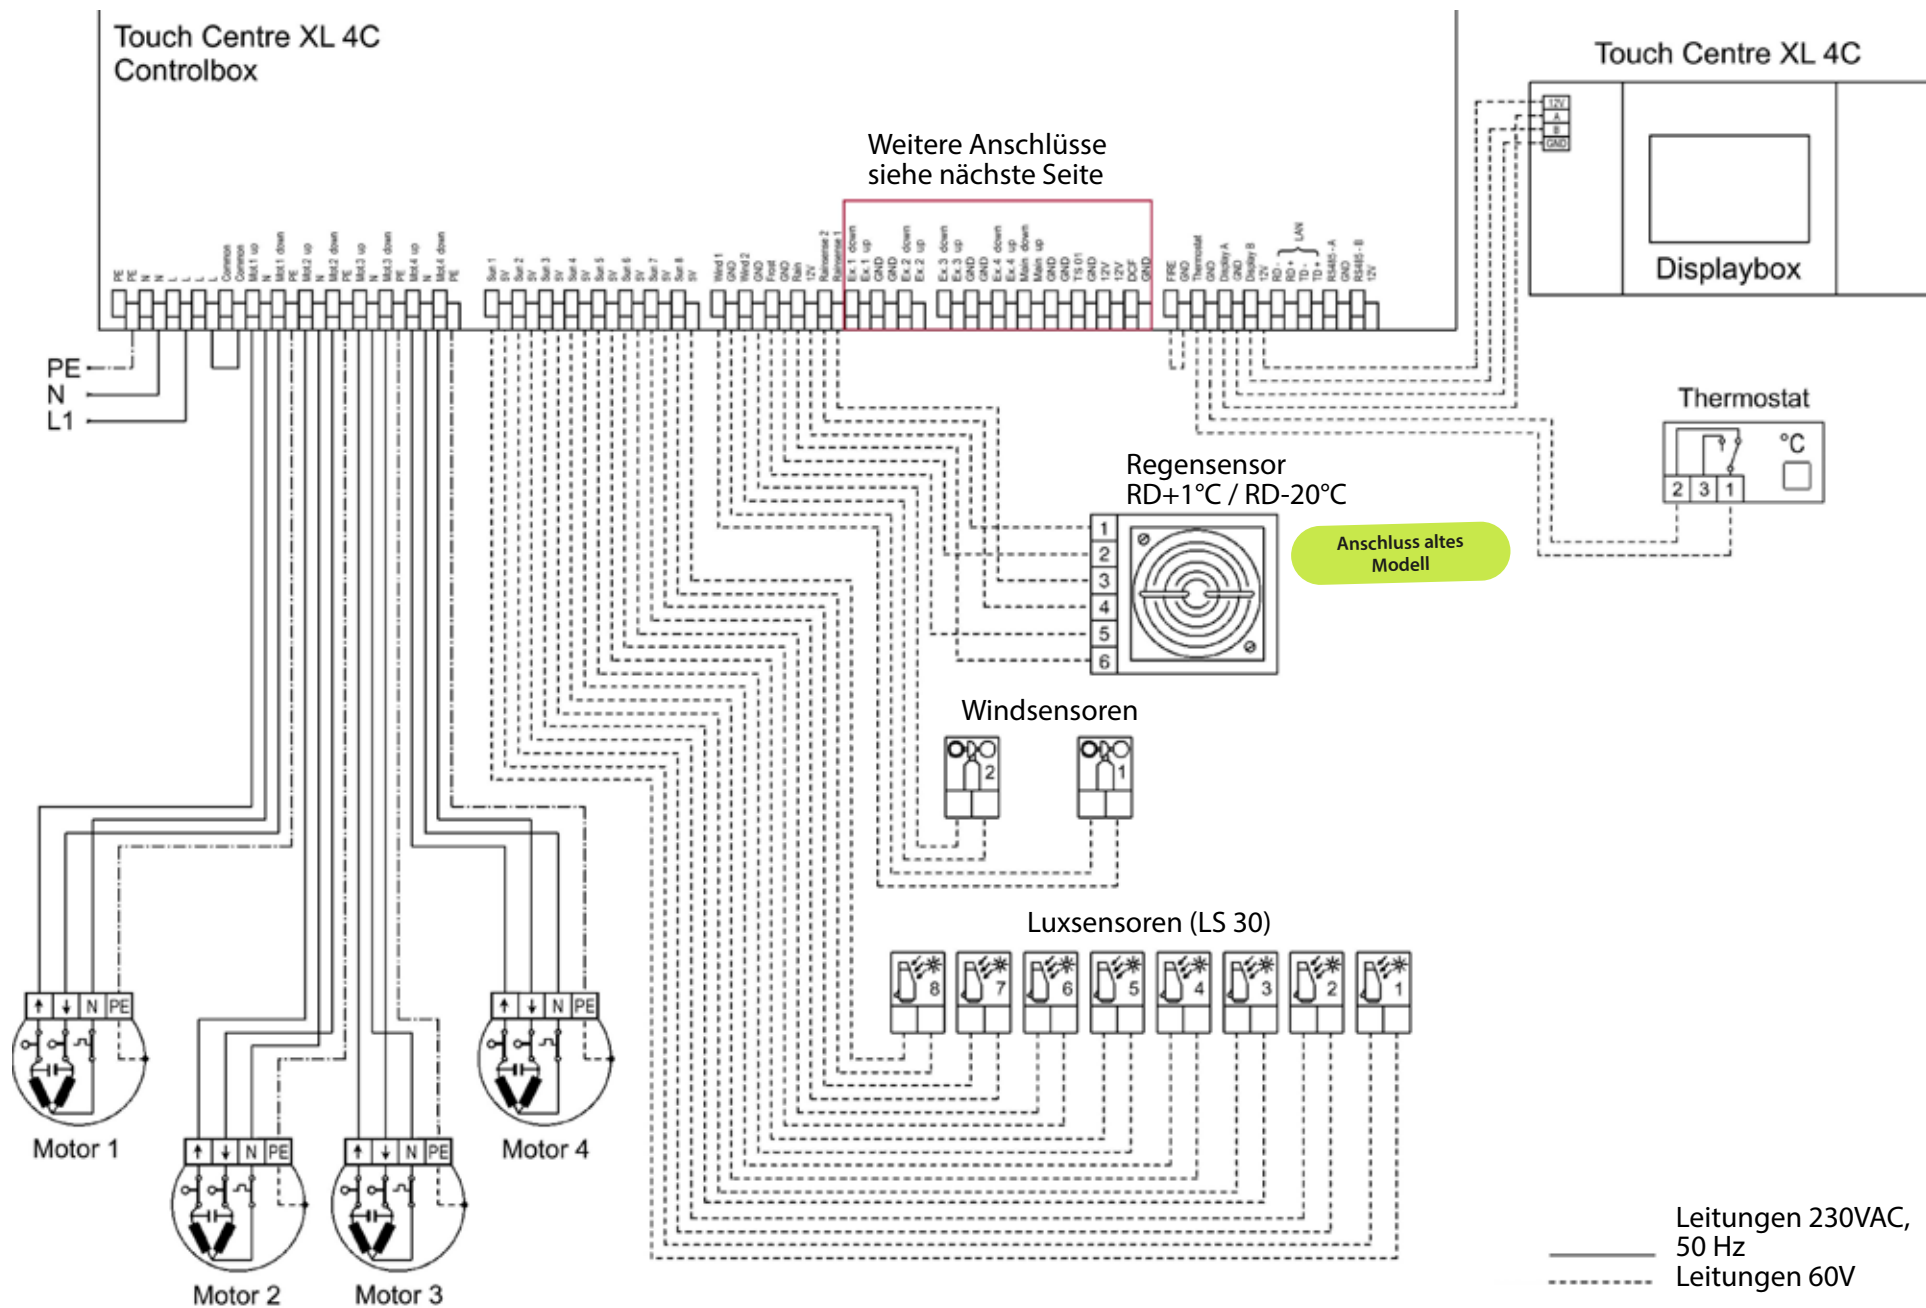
Touch Centre XL 4C
Controlbox

Touch Centre XL 4C

12V
A
B
GND

Displaybox

Weitere Anschlüsse siehe nächste Seite

PE PE N N L L L L Common Common Mot.1 up N Mot.1 down PE Mot.2 up N Mot.2 down PE Mot.3 up N Mot.3 down PE Mot.4 up N Mot.4 down PE

Sun 1 5V Sun 2 5V Sun 3 5V Sun 4 5V Sun 5 5V Sun 6 5V Sun 7 5V Sun 8 5V

Wind 1 GND Wind 2 GND Frost GND Rain 12V Rainsense 2 Rainsense 1 Ex.1 down Ex.1 up GND GND Ex.2 down Ex.2 up Ex.3 down Ex.3 up GND GND Ex.4 down Ex.4 up Main down Main up GND GND TS 01 GND 12V 12V DCF GND

FIRE GND Thermostat GND Display A GND Display B 12V RD - RD + TD - TD + LAN RS485 - A GND RS485 - B 12V

PE
N
L1

Thermostat
°C
2 3 1

Regensensor
RD+1°C / RD-20°C
1 2 3 4 5 6

Anschluss altes Modell

Windsensoren
2 1

Luxsensoren (LS 30)
8 7 6 5 4 3 2 1

↑ ↓ N PE
Motor 1
↑ ↓ N PE
Motor 2
↑ ↓ N PE
Motor 3
↑ ↓ N PE
Motor 4

Leitungen 230VAC, 50 Hz
Leitungen 60V